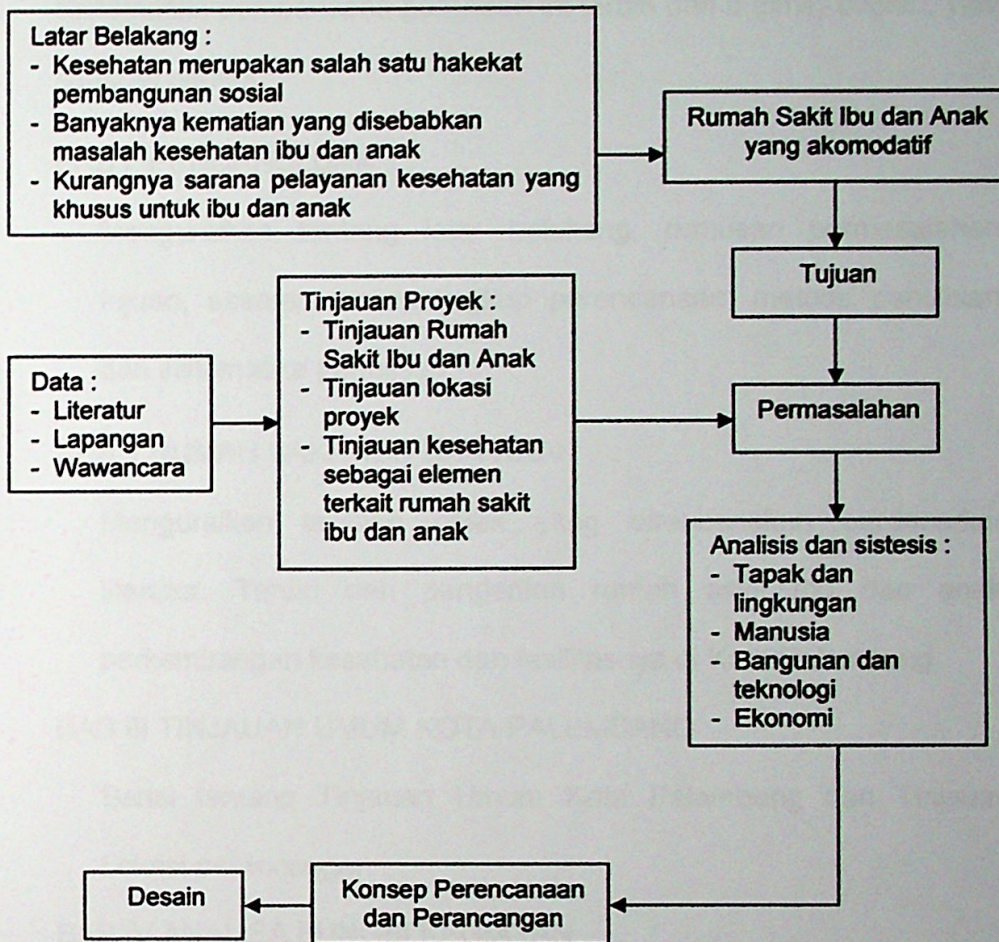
Latar Belakang :
- Kesehatan merupakan salah satu hakekat pembangunan sosial
- Banyaknya kematian yang disebabkan masalah kesehatan ibu dan anak
- Kurangnya sarana pelayanan kesehatan yang khusus untuk ibu dan anak

Rumah Sakit Ibu dan Anak yang akomodatif

Tujuan

Data :
- Literatur
- Lapangan
- Wawancara

Tinjauan Proyek :
- Tinjauan Rumah Sakit Ibu dan Anak
- Tinjauan lokasi proyek
- Tinjauan kesehatan sebagai elemen terkait rumah sakit ibu dan anak

Permasalahan

Analisis dan sistesis :
- Tapak dan lingkungan
- Manusia
- Bangunan dan teknologi
- Ekonomi

Desain

Konsep Perencanaan dan Perancangan